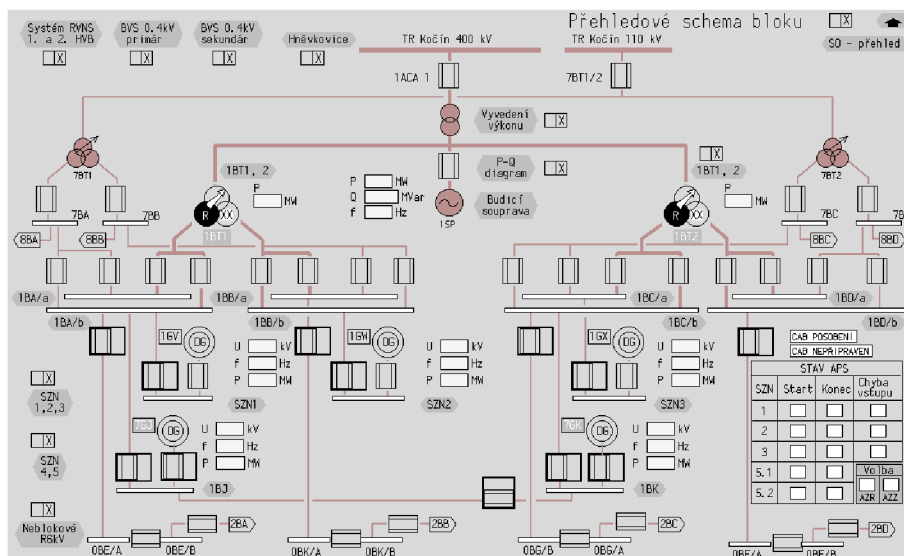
Systém RVNS 1. a 2. HVB
BVS 0.4kV primár
BVS 0.4kV sekundár
Hněvkovice
Přehledové schema bloku
SO - přehled
TR Kočín 400 kV
TR Kočín 110 kV
1ACA 1
7BT1/2
Vyvedení výkonu
7BT1
7BT2
1BT1, 2
1BT1, 2
P-Q diagram
P MW
P MW
Q MVar
f Hz
P MW
Budicí souprava
1SP
R
R
1BT1
1BT2
7BA
7BB
7BC
7B
8BA
8BB
8BC
8BD
1BA/a
1BB/a
1BC/a
1BD/a
1BA/b
1BB/b
1BC/b
1BD/b
1GV
DG
1GW
DG
1GX
DG
U kV
f Hz
P MW
U kV
f Hz
P MW
U kV
f Hz
P MW
SZN1
SZN2
SZN3
CAB POSOBENÍ
CAB NEPŘIPRAVEN
STAV APS
| SZN | Start | Konec | Chyba vstupu |
|---|---|---|---|
| 1 | | | |
| 2 | | | |
| 3 | | | |
| 5.1 | | | Volba |
| 5.2 | | | AZR AZZ |
SZN 1,2,3
SZN 4,5
Neblokové R6kV
7GU
DG
7GK
DG
U kV
f Hz
P MW
U kV
f Hz
P MW
1BJ
1BK
2BA
2BB
2BC
2BD
0BE/A
0BE/B
0BK/A
0BK/B
0BG/B
0BG/A
0BF/A
0BF/B